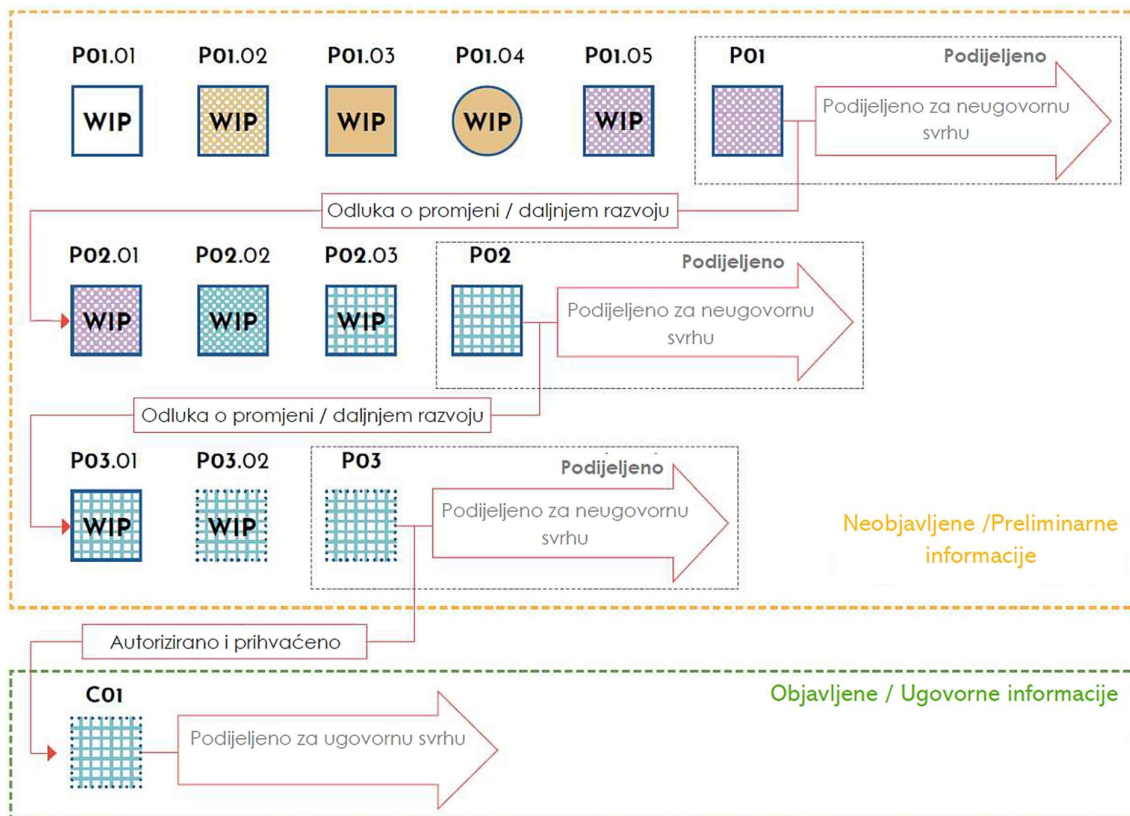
P01.01
WIP

P01.02
WIP

P01.03
WIP

P01.04
WIP

P01.05
WIP

P01
Podijeljeno
Podijeljeno za neugovornu svrhu

Odluka o promjeni / daljnjem razvoju

P02.01
WIP

P02.02
WIP

P02.03
WIP

P02
Podijeljeno
Podijeljeno za neugovornu svrhu

Odluka o promjeni / daljnjem razvoju

P03.01
WIP

P03.02
WIP

P03
Podijeljeno
Podijeljeno za neugovornu svrhu

Neobjavljene /Preliminarne informacije

Autorizirano i prihvaćeno

C01
Podijeljeno za ugovornu svrhu

Objavljene / Ugovorne informacije